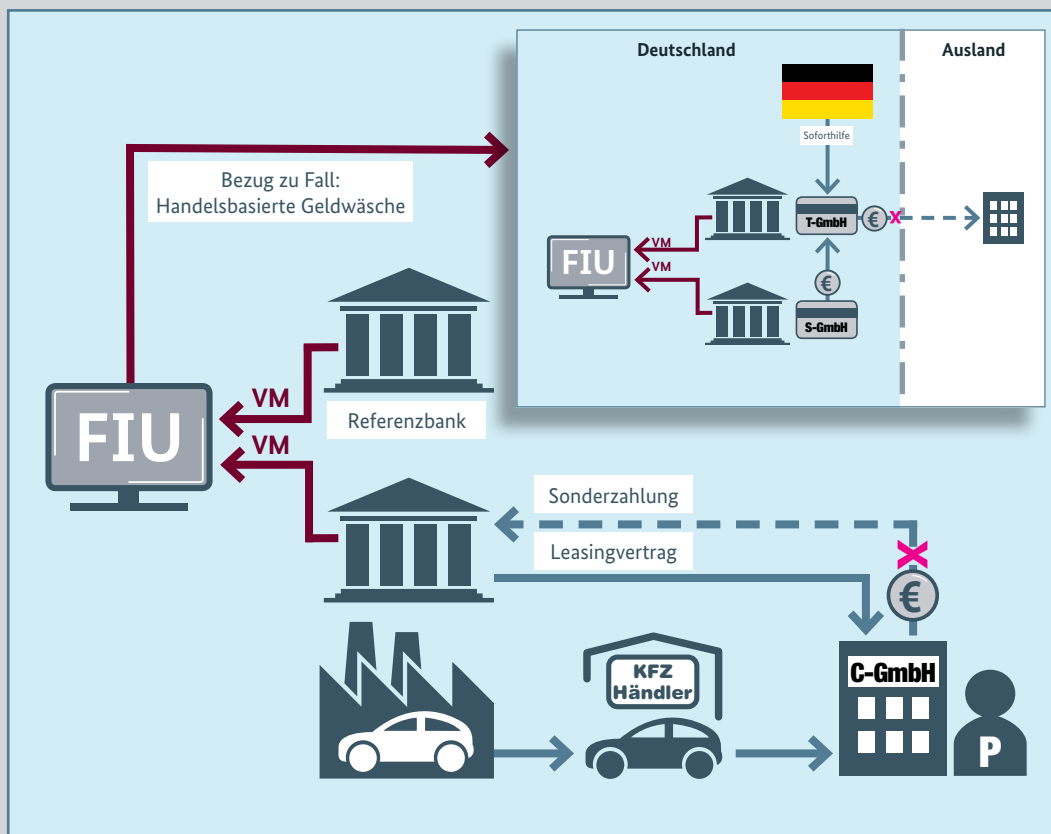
Deutschland

Ausland

Soforthilfe

T-GmbH

€

x

FIU

VM

VM

€

S-GmbH

Bezug zu Fall:
Handelsbasierte Geldwäsche

FIU

VM

VM

Referenzbank

Sonderzahlung

Leasingvertrag

x

€

KFZ
Händler

C-GmbH

P